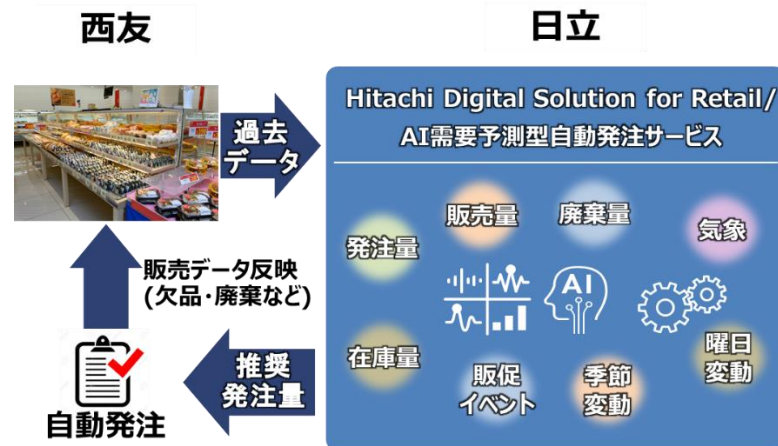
西友

日立

過去データ

Hitachi Digital Solution for Retail/ AI需要予測型自動発注サービス

販売量

廃棄量

気象

発注量

AI

在庫量

販促イベント

季節変動

曜日変動

販売データ反映 (欠品・廃棄など)

推奨発注量

自動発注